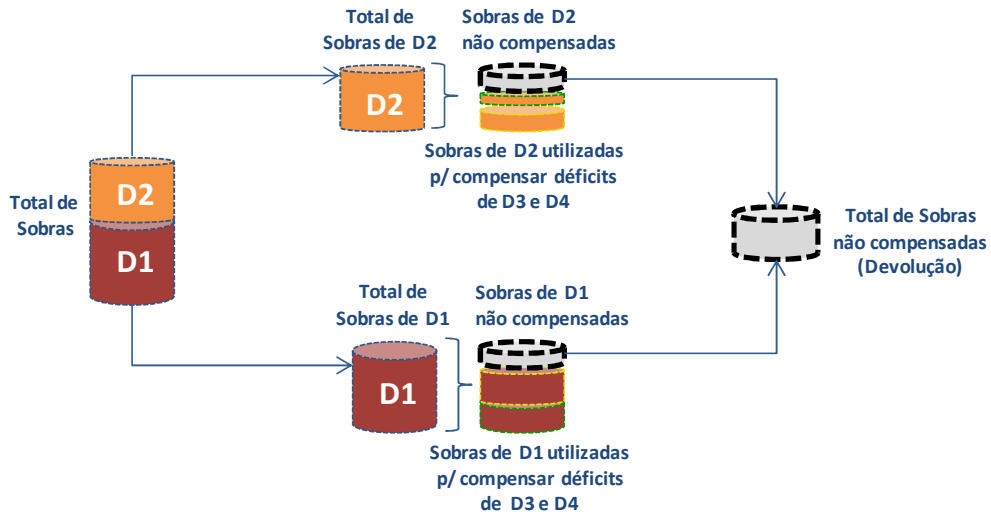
Total de Sobras de D2

Sobras de D2 não compensadas

D2

Sobras de D2 utilizadas p/ compensar déficits de D3 e D4

Total de Sobras

D2

D1

Total de Sobras não compensadas (Devolução)

Total de Sobras de D1

Sobras de D1 não compensadas

D1

Sobras de D1 utilizadas p/ compensar déficits de D3 e D4